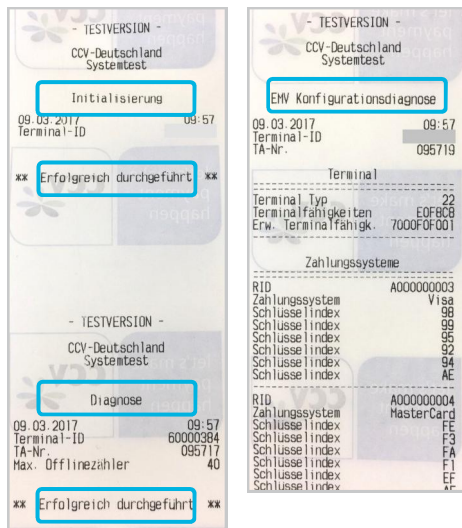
- TESTVERSION -
CCV-Deutschland
Systemtest

Initialisierung

09.03.2017 09:57
Terminal-ID

** Erfolgreich durchgeführt **

- TESTVERSION -
CCV-Deutschland
Systemtest

Diagnose

09.03.2017 09:57
Terminal-ID 60000384
TA-Nr. 095717
Max. Offlinezähler 40

** Erfolgreich durchgeführt **

- TESTVERSION -
CCV-Deutschland
Systemtest

EMV Konfigurationsdiagnose

09.03.2017 09:57
Terminal-ID
TA-Nr. 095719

Terminal

Terminal Typ 22
Terminalfähigkeiten E0F8C8
Erw. Terminalfähigk. 7000F0F001

Zahlungssysteme

RID A000000003
Zahlungssystem Visa
Schlusselindex 98
Schlusselindex 99
Schlusselindex 95
Schlusselindex 92
Schlusselindex 94
Schlusselindex AE

RID A000000004
Zahlungssystem MasterCard
Schlusselindex FE
Schlusselindex F3
Schlusselindex FA
Schlusselindex F1
Schlusselindex EF
Schlusselindex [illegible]